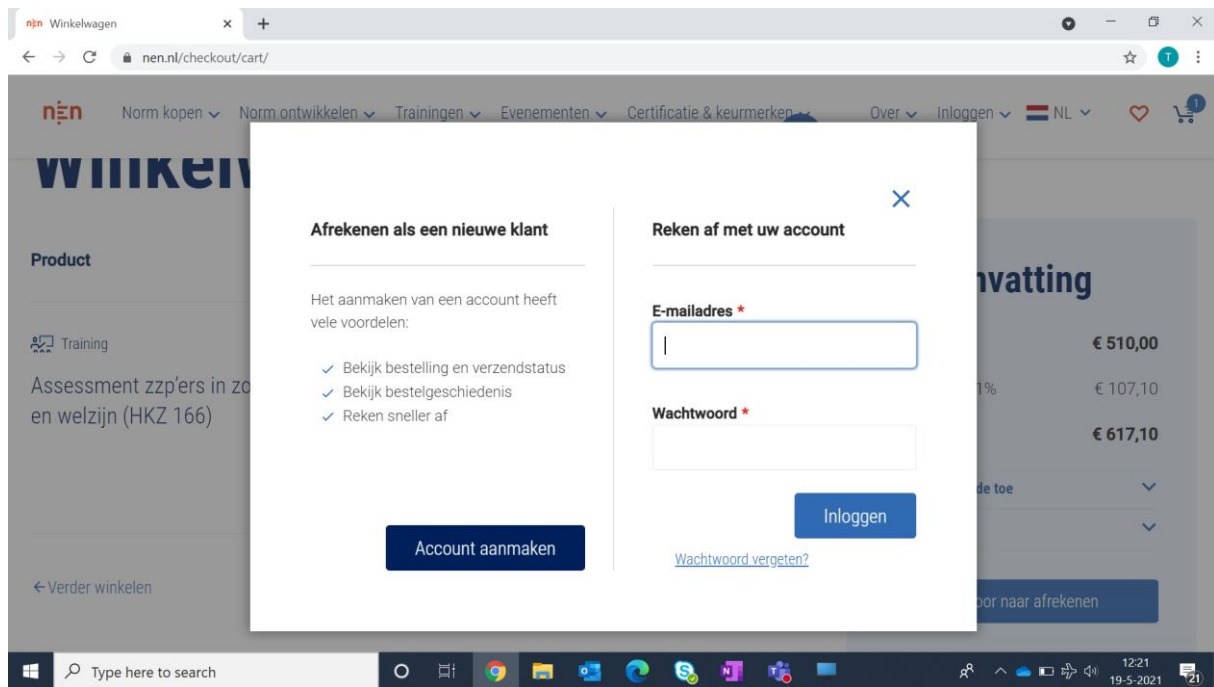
nen Winkelwagen × +

nen.nl/checkout/cart/

T

nen Norm kopen Norm ontwikkelen Trainingen Evenementen Certificatie & keurmerken Over Inloggen NL 1

Winkelw

Product

Training

Assessment zzp'ers in zo en welzijn (HKZ 166)

←Verder winkelen

Afrekenen als een nieuwe klant

Het aanmaken van een account heeft vele voordelen:

Bekijk bestelling en verzendstatus
Bekijk bestelgeschiedenis
Reken sneller af

Account aanmaken

Reken af met uw account

E-mailadres *

Wachtwoord *

Inloggen

Wachtwoord vergeten?

vatting

€ 510,00

1% € 107,10

€ 617,10

de toe

oor naar afrekenen

Type here to search

12:21
19-5-2021

21